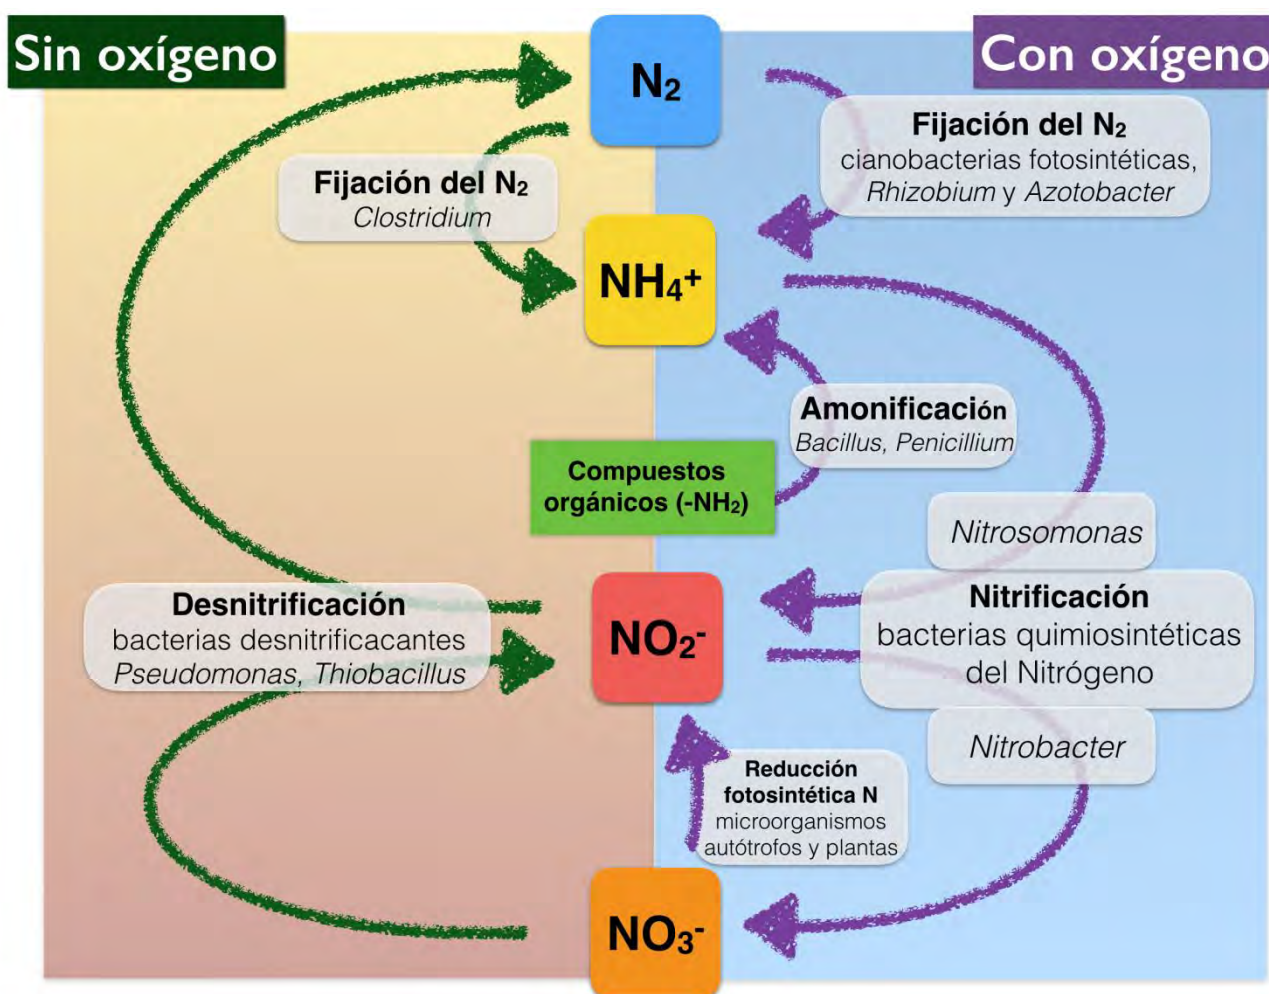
Sin oxígeno

Con oxígeno

$N_2$

Fijación del $N_2$
cianobacterias fotosintéticas, *Rhizobium* y *Azotobacter*

Fijación del $N_2$
*Clostridium*

$NH_4^+$

Amonificación
*Bacillus, Penicillium*

Compuestos orgánicos ($-NH_2$)

*Nitrosomonas*

Desnitrificación
bacterias desnitrificacantes
*Pseudomonas, Thiobacillus*

$NO_2^-$

Nitrificación
bacterias quimiosintéticas del Nitrógeno

*Nitrobacter*

Reducción fotosintética N
microorganismos autótrofos y plantas

$NO_3^-$